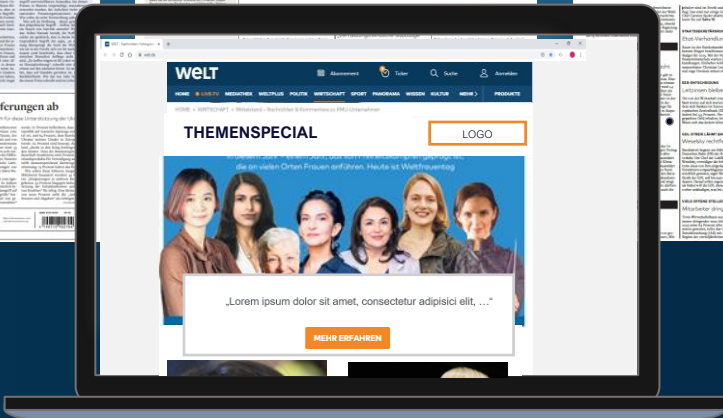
ferungen ab

WELT

Abonnement

Ticker

Suche

Anmelden

HOME LIVE-TV MEDIATHEK WELTPLUS POLITIK WIRTSCHAFT SPORT PANORAMA WISSEN KULTUR MEHR PRODUKTE

HOME > WIRTSCHAFT > Mittelstand – Nachrichten & Kommentare zu KMU-Unternehmen

THEMENSPECIAL

LOGO

„Lorem ipsum dolor sit amet, consectetur adipisici elit, …"

MEHR ERFAHREN